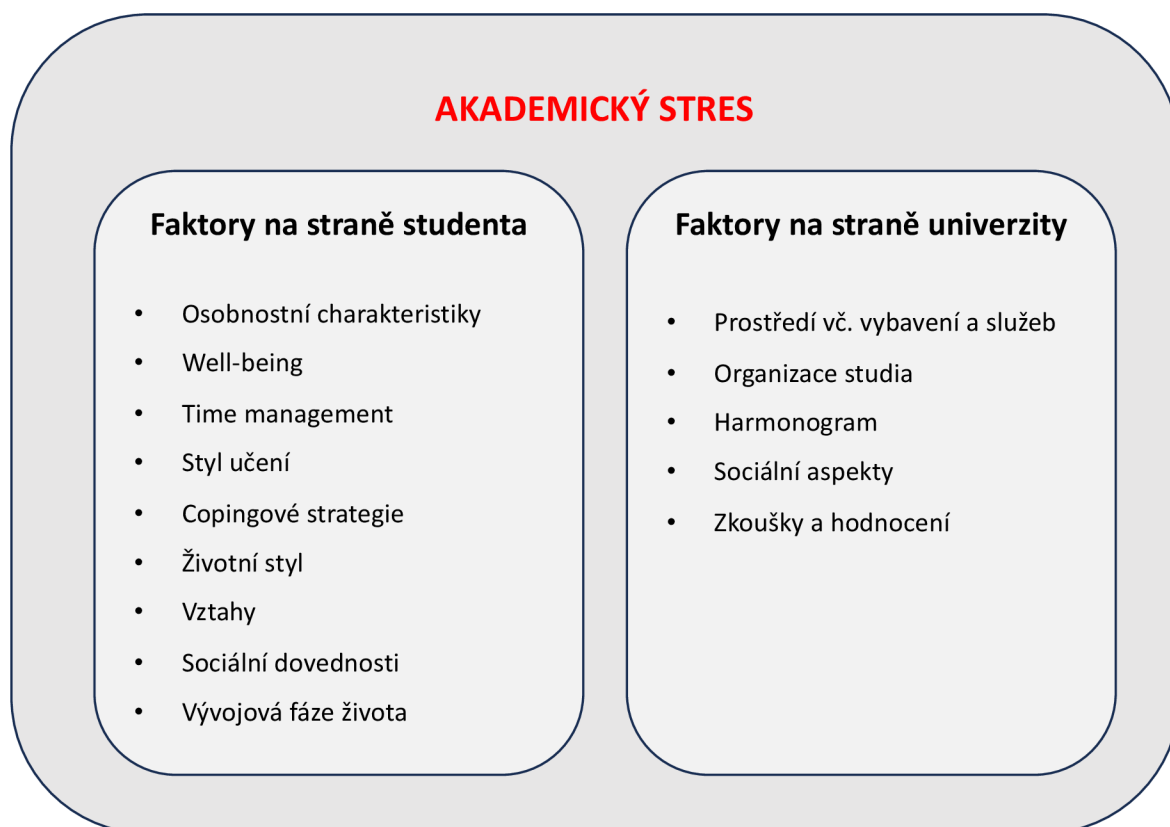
AKADEMICKÝ STRES

Faktory na straně studenta

- Osobnostní charakteristiky
- Well-being
- Time management
- Styl učení
- Copingové strategie
- Životní styl
- Vztahy
- Sociální dovednosti
- Vývojová fáze života

Faktory na straně univerzity

- Prostředí vč. vybavení a služeb
- Organizace studia
- Harmonogram
- Sociální aspekty
- Zkoušky a hodnocení